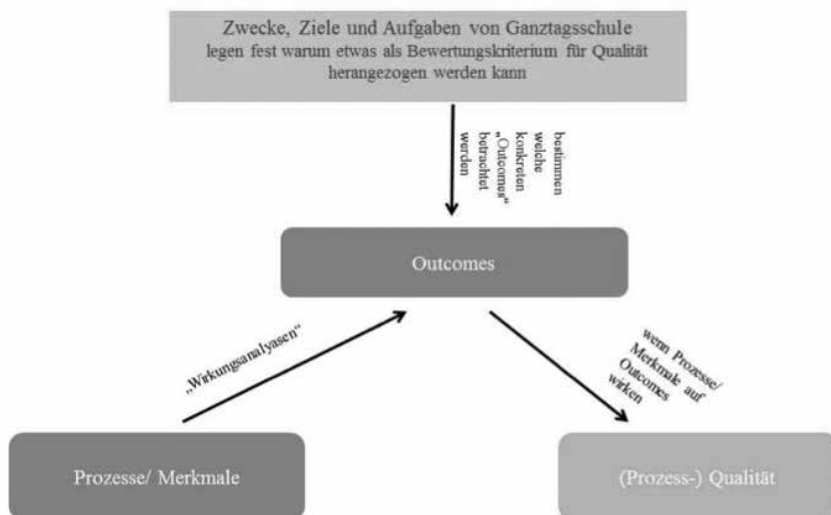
Zwecke, Ziele und Aufgaben von Ganztagsschule
legen fest warum etwas als Bewertungskriterium für Qualität herangezogen werden kann

bestimmen welche konkreten „Outcomes" betrachtet werden

Outcomes

„Wirkungsanalysen"

wenn Prozesse/ Merkmale auf Outcomes wirken

Prozesse/ Merkmale

(Prozess-) Qualität